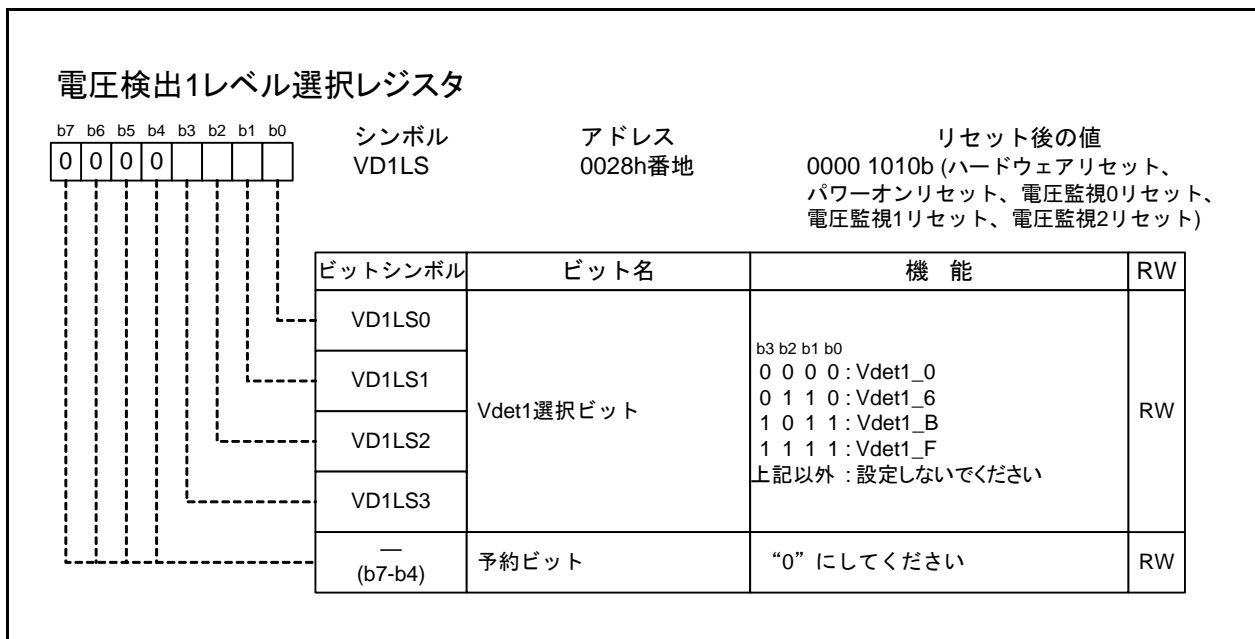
電圧検出1レベル選択レジスタ

b7 b6 b5 b4 b3 b2 b1 b0
0 0 0 0

シンボル
VD1LS

アドレス
0028h番地

リセット後の値
0000 1010b (ハードウェアリセット、パワーオンリセット、電圧監視0リセット、電圧監視1リセット、電圧監視2リセット)

| ビットシンボル | ビット名 | 機　能 | RW |
|---|---|---|---|
| VD1LS0<br>VD1LS1<br>VD1LS2<br>VD1LS3 | Vdet1選択ビット | b3 b2 b1 b0<br>0 0 0 0 : Vdet1_0<br>0 1 1 0 : Vdet1_6<br>1 0 1 1 : Vdet1_B<br>1 1 1 1 : Vdet1_F<br>上記以外 : 設定しないでください | RW |
| —<br>(b7-b4) | 予約ビット | “0”にしてください | RW |